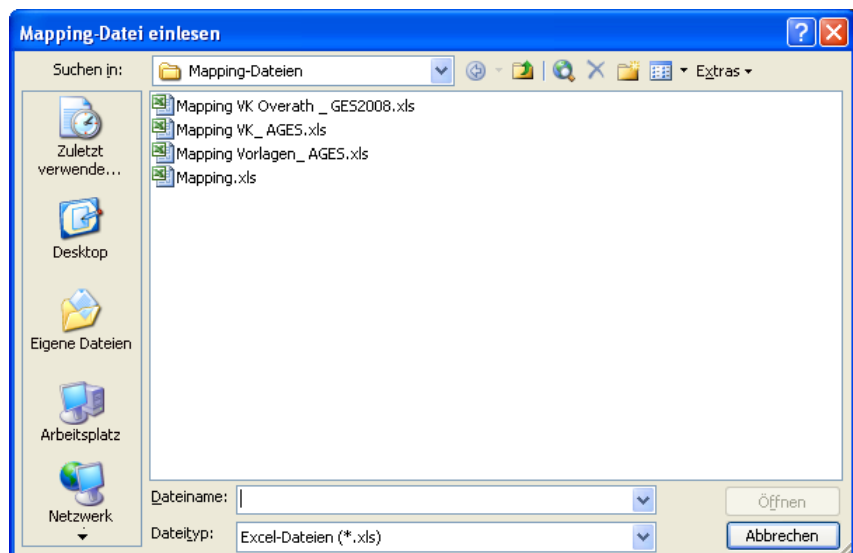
Mapping-Datei einlesen

Suchen in: Mapping-Dateien

Extras

Zuletzt verwende...

Desktop

Eigene Dateien

Arbeitsplatz

Netzwerk

Mapping VK Overath _ GES2008.xls
Mapping VK_ AGES.xls
Mapping Vorlagen_ AGES.xls
Mapping.xls

Dateiname:

Dateityp: Excel-Dateien (*.xls)

Öffnen

Abbrechen